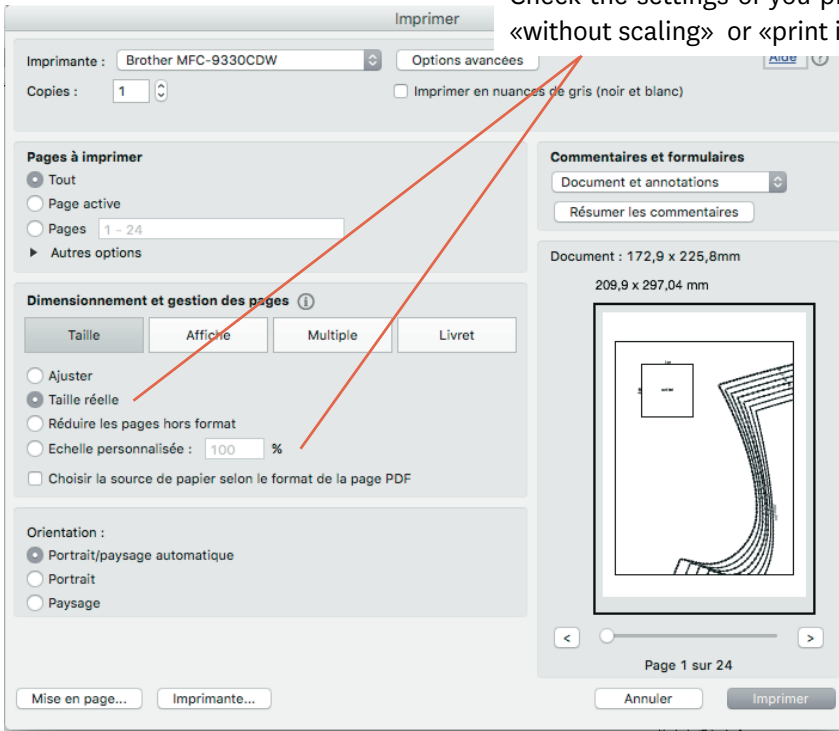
Imprimer

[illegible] «without scaling» or «print i

Imprimante : Brother MFC-9330CDW
Options avancées
Aide
Copies : 1
Imprimer en nuances de gris (noir et blanc)

Pages à imprimer
Tout
Page active
Pages 1 - 24
Autres options

Commentaires et formulaires
Document et annotations
Résumer les commentaires

Dimensionnement et gestion des pages
Taille
Affiche
Multiple
Livret
Ajuster
Taille réelle
Réduire les pages hors format
Echelle personnalisée : 100 %
Choisir la source de papier selon le format de la page PDF

Document : 172,9 x 225,8mm
209,9 x 297,04 mm

Orientation :
Portrait/paysage automatique
Portrait
Paysage

<
>
Page 1 sur 24

Mise en page...
Imprimante...
Annuler
Imprimer